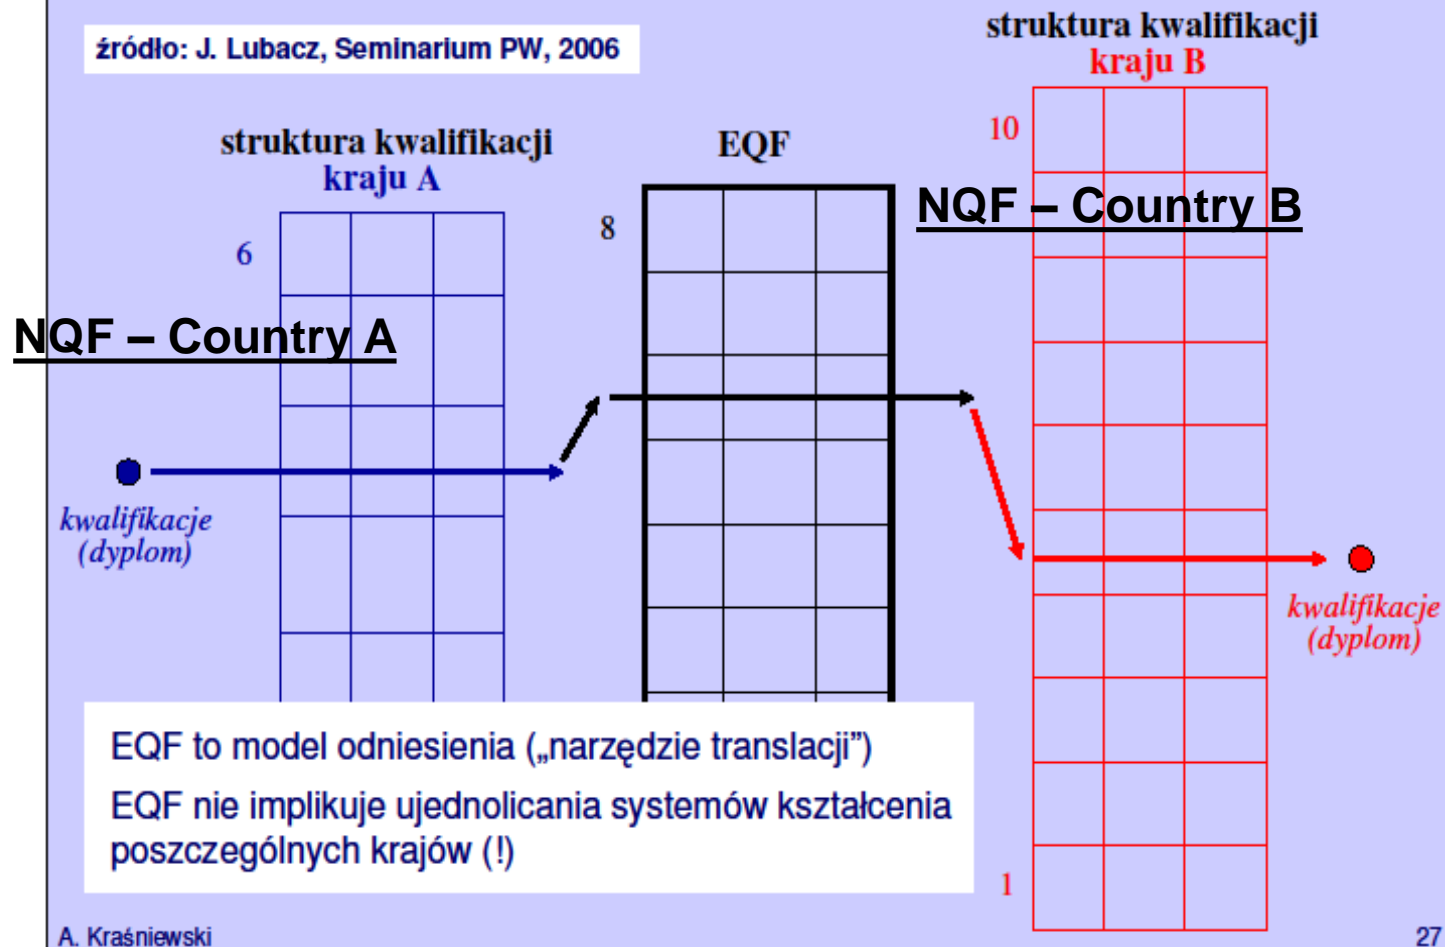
źródło: J. Lubacz, Seminarium PW, 2006

struktura kwalifikacji
kraju B

10

struktura kwalifikacji
kraju A

EQF

NQF – Country B

8

6

NQF – Country A

kwalifikacje
(dyplom)

kwalifikacje
(dyplom)

EQF to model odniesienia („narzędzie translacji")

EQF nie implikuje ujednolicania systemów kształcenia poszczególnych krajów (!)

1

A. Kraśniewski

27